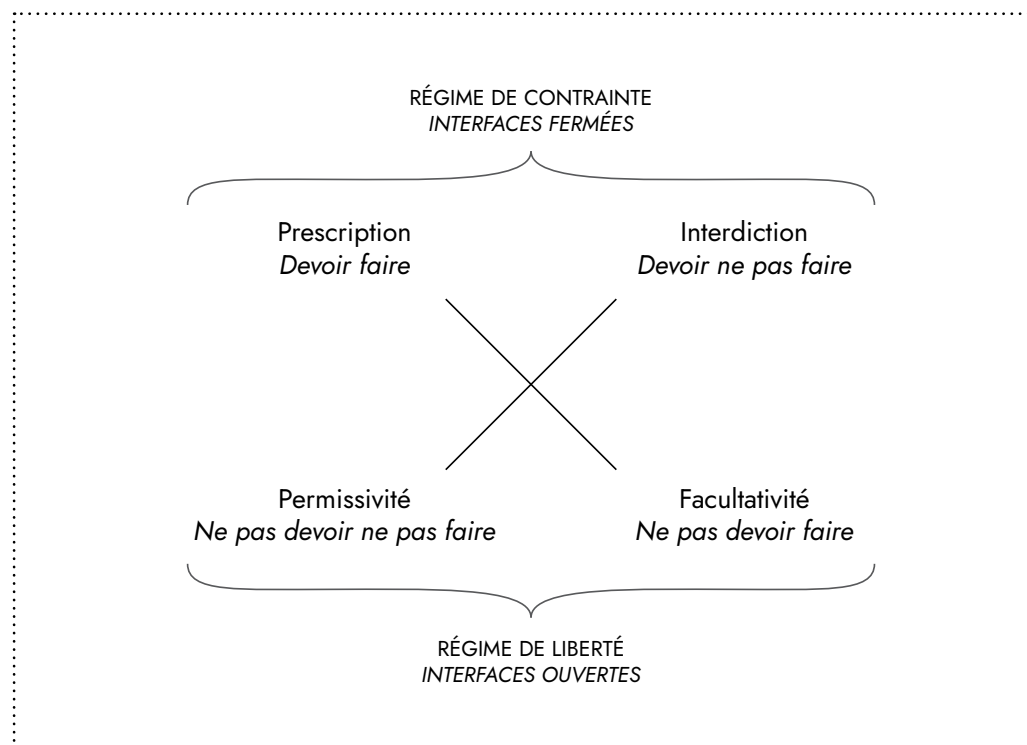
RÉGIME DE CONTRAINTE
INTERFACES FERMÉES

Prescription
Devoir faire

Interdiction
Devoir ne pas faire

Permissivité
Ne pas devoir ne pas faire

Facultativité
Ne pas devoir faire

RÉGIME DE LIBERTÉ
INTERFACES OUVERTES